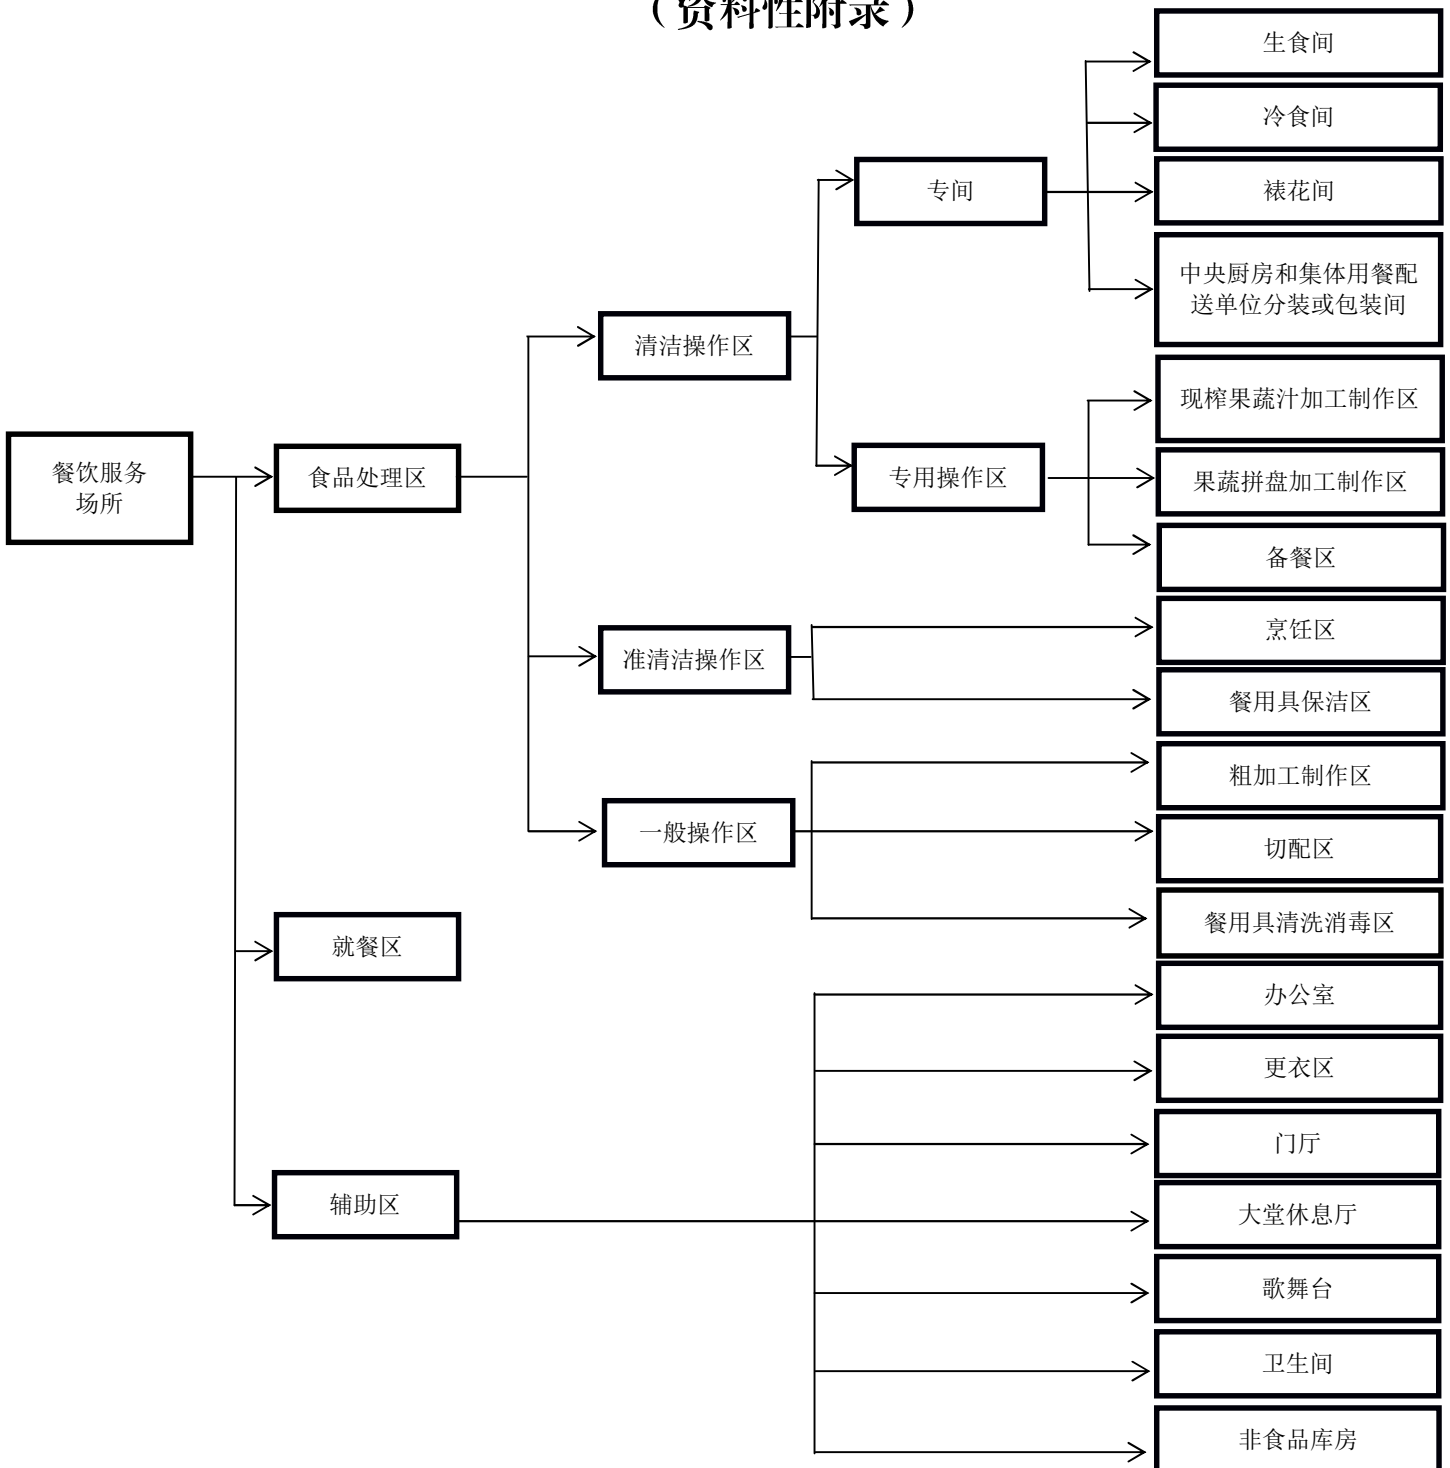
（资料性附录）

餐饮服务场所

食品处理区

清洁操作区

专间

生食间

冷食间

裱花间

中央厨房和集体用餐配送单位分装或包装间

专用操作区

现榨果蔬汁加工制作区

果蔬拼盘加工制作区

备餐区

准清洁操作区

烹饪区

餐用具保洁区

一般操作区

粗加工制作区

切配区

餐用具清洗消毒区

就餐区

辅助区

办公室

更衣区

门厅

大堂休息厅

歌舞台

卫生间

非食品库房